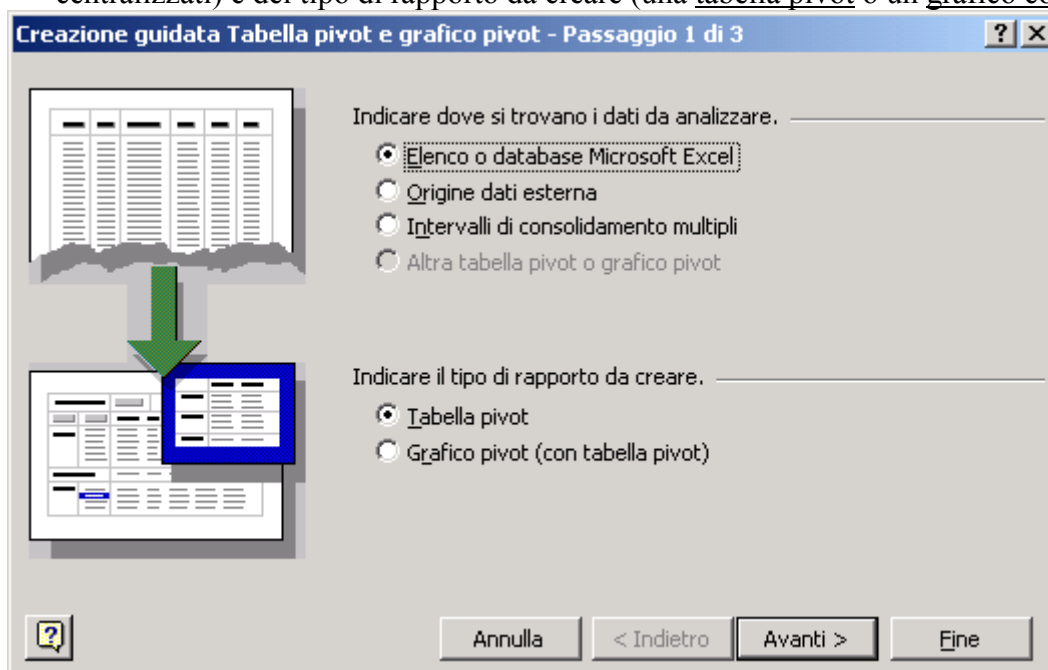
centralizzati) e del tipo di rapporto da creare (una tabella pivot o un grafico co

Creazione guidata Tabella pivot e grafico pivot - Passaggio 1 di 3

Indicare dove si trovano i dati da analizzare.

Elenco o database Microsoft Excel

Origine dati esterna

Intervalli di consolidamento multipli

Altra tabella pivot o grafico pivot

Indicare il tipo di rapporto da creare.

Tabella pivot

Grafico pivot (con tabella pivot)

Annulla

< Indietro

Avanti >

Fine